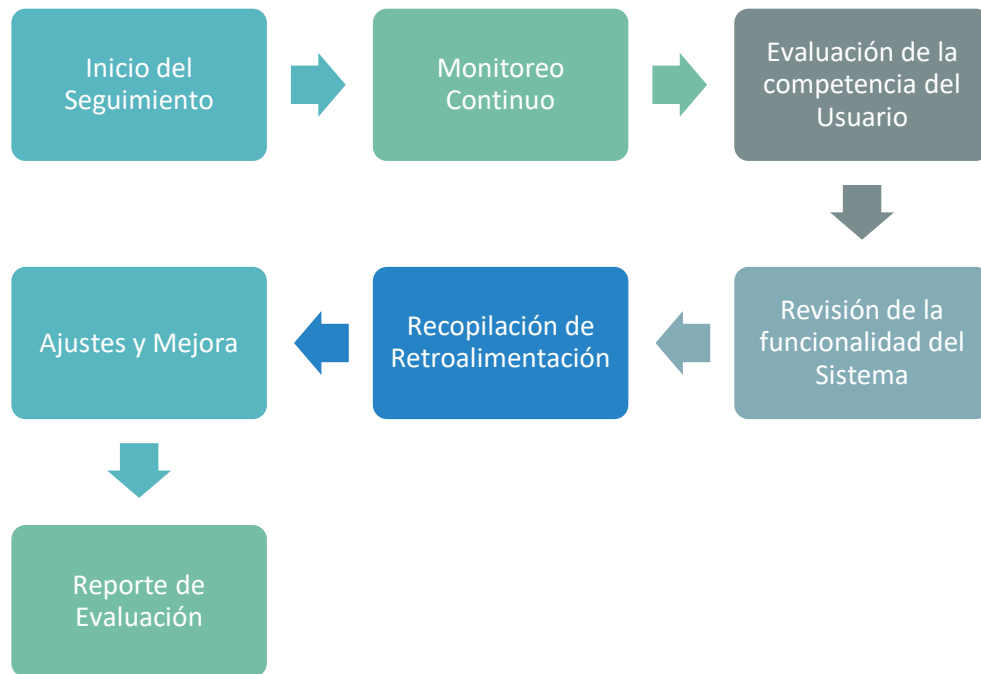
Inicio del Seguimiento

Monitoreo Continuo

Evaluación de la competencia del Usuario

Revisión de la funcionalidad del Sistema

Recopilación de Retroalimentación

Ajustes y Mejora

Reporte de Evaluación